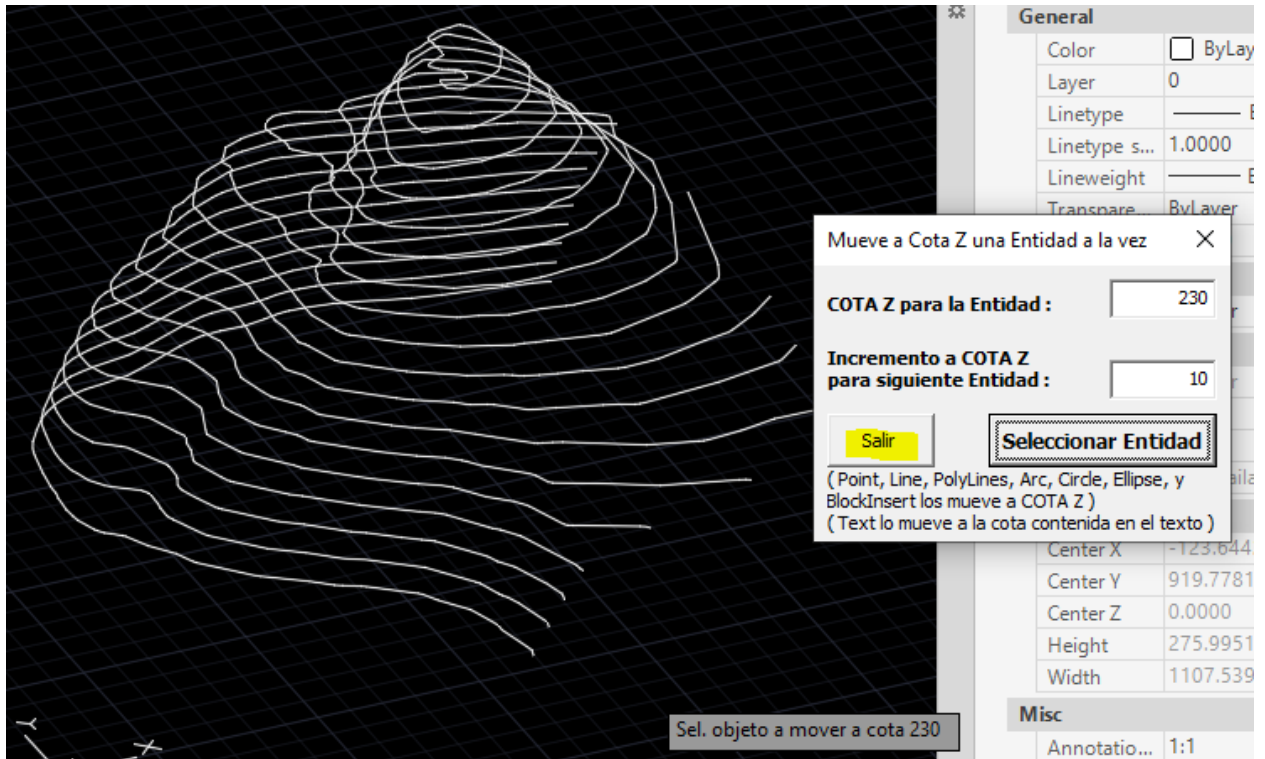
General
Color ByLay
Layer 0
Linetype
Linetype s... 1.0000
Lineweight
Transpare... ByLayer

Mueve a Cota Z una Entidad a la vez ×

COTA Z para la Entidad : 230

Incremento a COTA Z para siguiente Entidad : 10

Salir

Seleccionar Entidad

( Point, Line, PolyLines, Arc, Circle, Ellipse, y BlockInsert los mueve a COTA Z )
( Text lo mueve a la cota contenida en el texto )

Center X -123.644
Center Y 919.7781
Center Z 0.0000
Height 275.9951
Width 1107.539

Misc
Annotatio... 1:1

Sel. objeto a mover a cota 230

Y
X